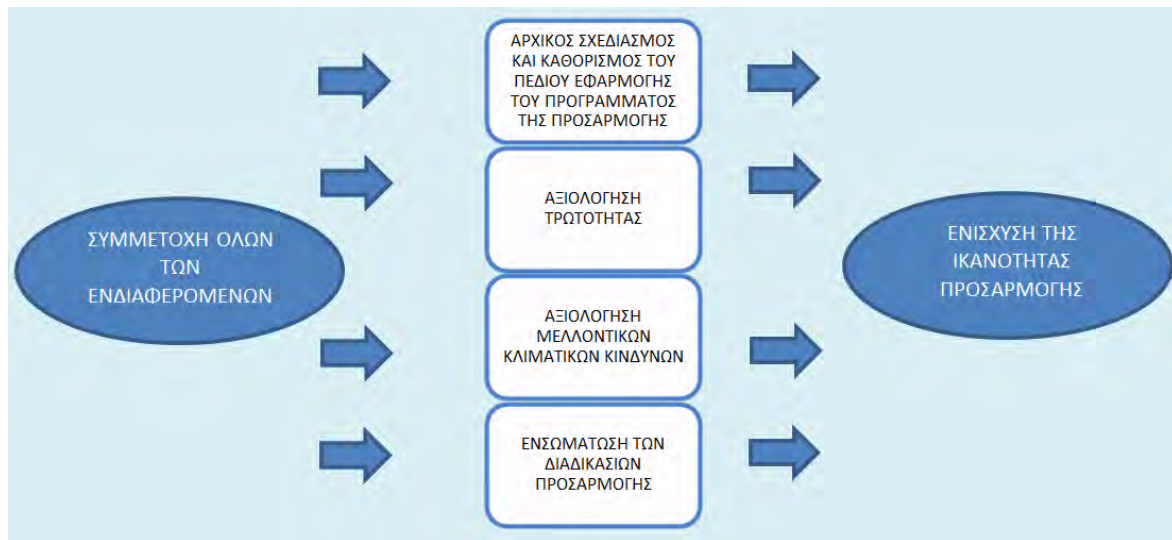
ΣΥΜΜΕΤΟΧΗ ΟΛΩΝ ΤΩΝ ΕΝΔΙΑΦΕΡΟΜΕΝΩΝ

ΑΡΧΙΚΟΣ ΣΧΕΔΙΑΣΜΟΣ ΚΑΙ ΚΑΘΟΡΙΣΜΟΣ ΤΟΥ ΠΕΔΙΟΥ ΕΦΑΡΜΟΓΗΣ ΤΟΥ ΠΡΟΓΡΑΜΜΑΤΟΣ ΤΗΣ ΠΡΟΣΑΡΜΟΓΗΣ

ΑΞΙΟΛΟΓΗΣΗ ΤΡΩΤΟΤΗΤΑΣ

ΑΞΙΟΛΟΓΗΣΗ ΜΕΛΛΟΝΤΙΚΩΝ ΚΛΙΜΑΤΙΚΩΝ ΚΙΝΔΥΝΩΝ

ΕΝΣΩΜΑΤΩΣΗ ΤΩΝ ΔΙΑΔΙΚΑΣΙΩΝ ΠΡΟΣΑΡΜΟΓΗΣ

ΕΝΙΣΧΥΣΗ ΤΗΣ ΙΚΑΝΟΤΗΤΑΣ ΠΡΟΣΑΡΜΟΓΗΣ